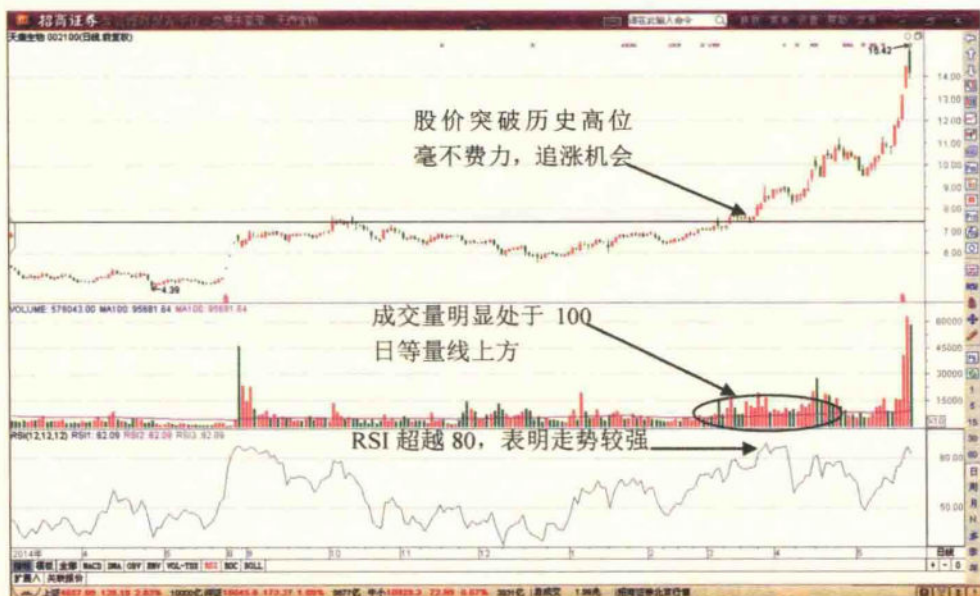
招商证券

天康生物 002100(日线,前复权)

15.42

14.00
13.00
12.00
11.00
10.00
9.00
8.00
7.00
6.00

股价突破历史高位毫不费力，追涨机会

4.39

VOLUME: 576043.00 MA100: 95681.64 MA100: 95681.64

成交量明显处于 100 日等量线上方

60000
45000
30000
15000

RSI(12,12,12) RSI1: 82.09 RSI2: 82.09 RSI3: 82.09

RSI 超越 80，表明走势较强

80.00
50.00

2014/8
9
10
11
12
2
3
4
5

日线

指标 模板 全部 MACD DMA DMI BRAR VOL-TDX RSI BOC BOLL

扩展A 关联报价